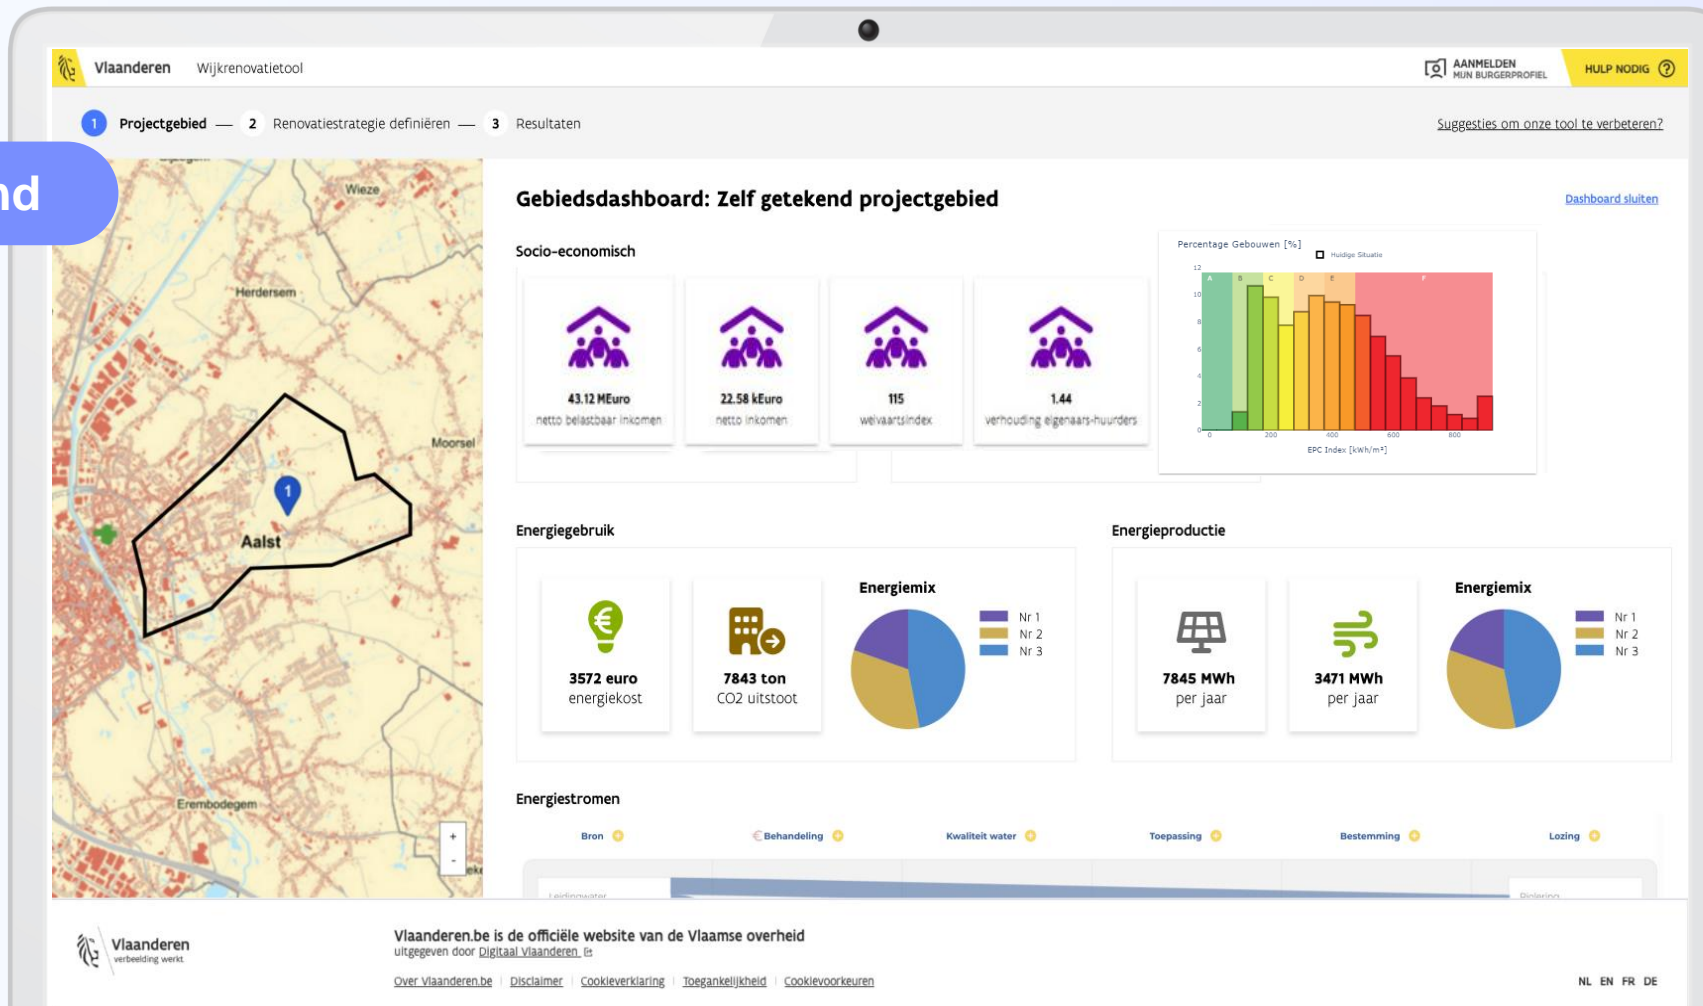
nd

Vlaanderen Wijkrenovatietool

AANMELDEN
MIJN BURGERPROFIEL

HULP NODIG ?

1 Projectgebied — 2 Renovatiestrategie definiëren — 3 Resultaten

Suggesties om onze tool te verbeteren?

Wieze
Herdersem
Moorsel
1
Aalst
Erembodegem
+
-

Gebiedsdashboard: Zelf getekend projectgebied

Dashboard sluiten

Socio-economisch

43.12 MEuro
netto belastbaar inkomen

22.58 kEuro
netto inkomen

115
welvaartsindex

1.44
verhouding eigenaars-huurders

Percentage Gebouwen [%]
Huidige Situatie
12
10
8
6
4
2
0
A B C D E F
0 200 400 600 800
EPC Index [kWh/m²]

Energiegebruik

3572 euro
energiekost

7843 ton
CO2 uitstoot

Energiemix
Nr 1
Nr 2
Nr 3

Energieproductie

7845 MWh
per jaar

3471 MWh
per jaar

Energiemix
Nr 1
Nr 2
Nr 3

Energiestromen

Bron
Behandeling
Kwaliteit water
Toepassing
Bestemming
Lozing

Leidingwater
Riolering

Vlaanderen
verbeelding werkt

Vlaanderen.be is de officiële website van de Vlaamse overheid
uitgegeven door Digitaal Vlaanderen

Over Vlaanderen.be | Disclaimer | Cookieverklaring | Toegankelijkheid | Cookievoorkeuren

NL EN FR DE